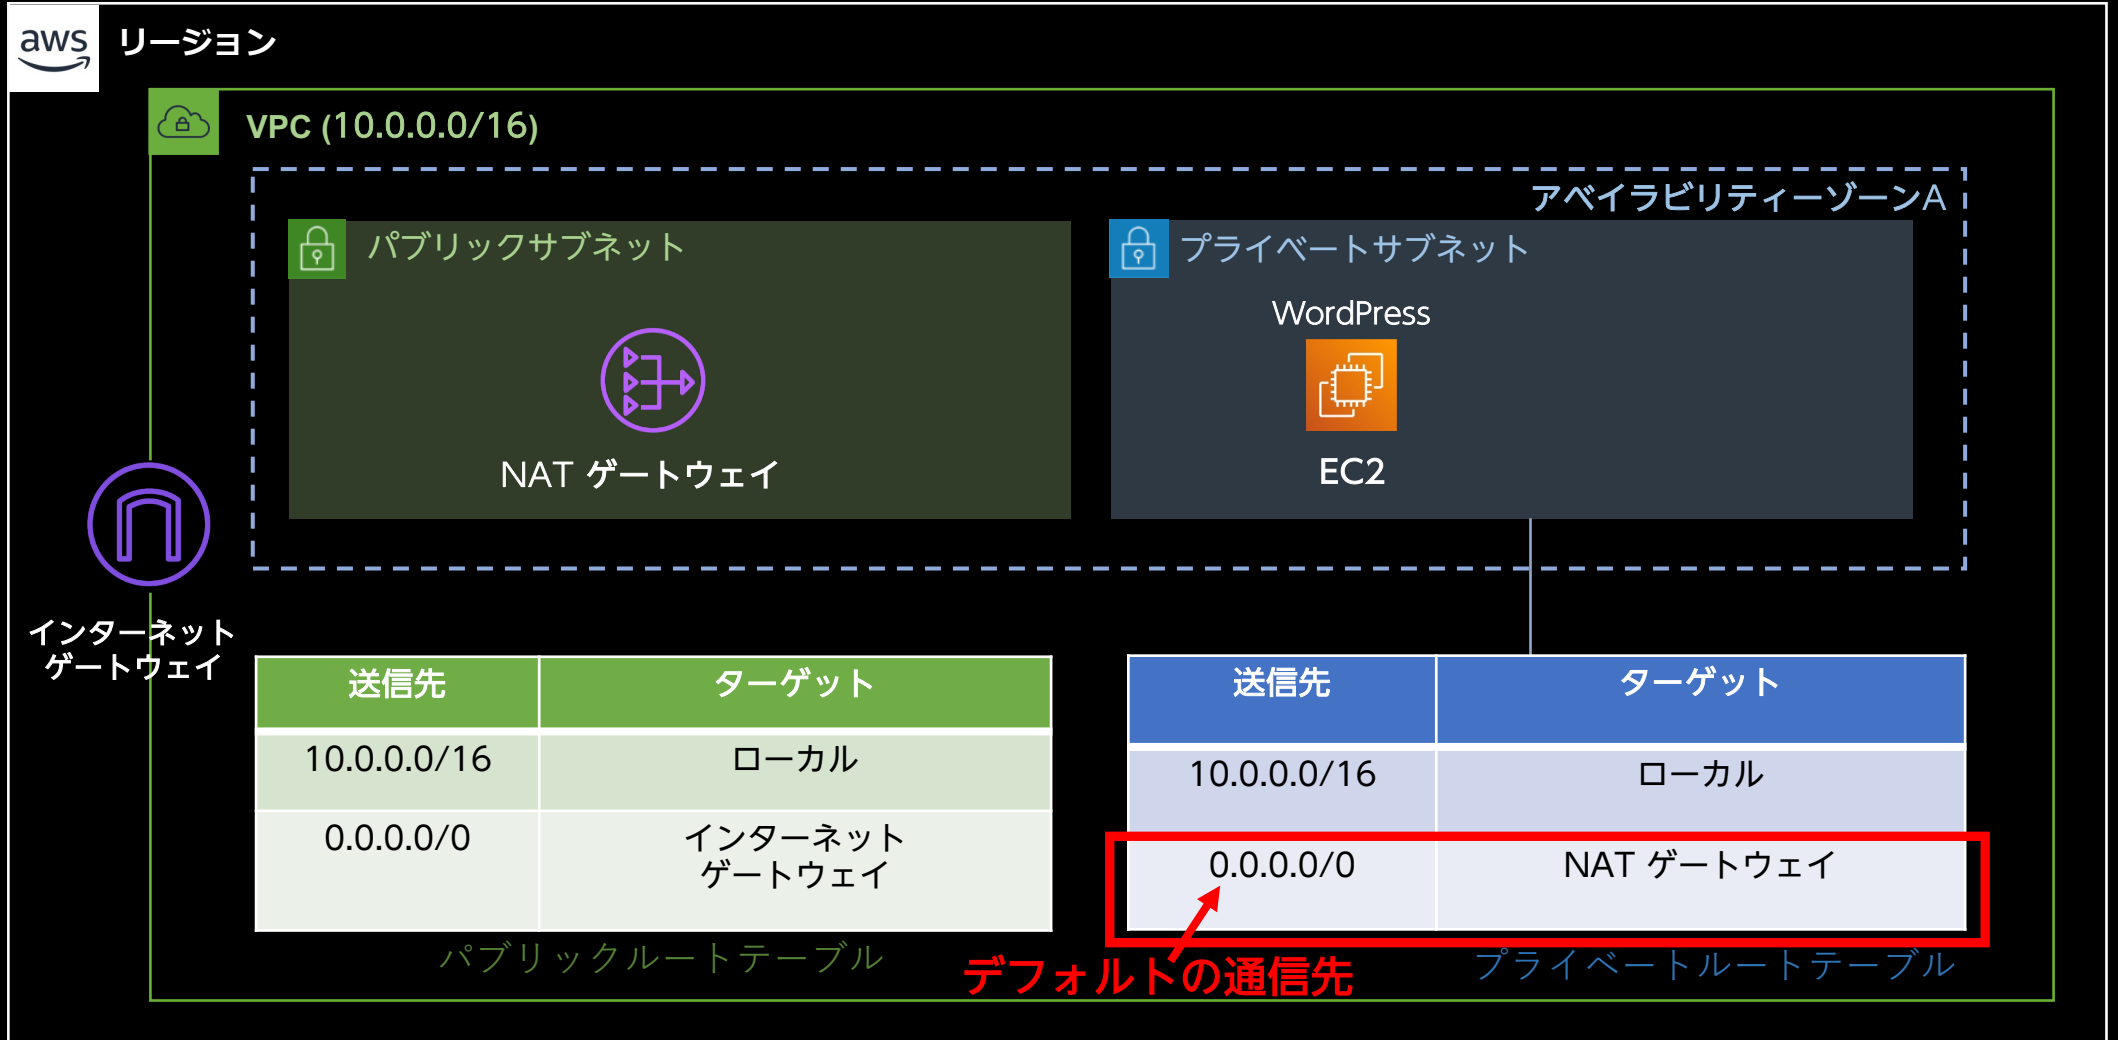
aws リージョン

VPC (10.0.0.0/16)

アベイラビリティーゾーンA

パブリックサブネット

NAT ゲートウェイ

プライベートサブネット

WordPress

EC2

インターネット
ゲートウェイ

| 送信先 | ターゲット |
|---|---|
| 10.0.0.0/16 | ローカル |
| 0.0.0.0/0 | インターネット ゲートウェイ |

パブリックルートテーブル

| 送信先 | ターゲット |
|---|---|
| 10.0.0.0/16 | ローカル |
| 0.0.0.0/0 | NAT ゲートウェイ |

デフォルトの通信先

プライベートルートテーブル